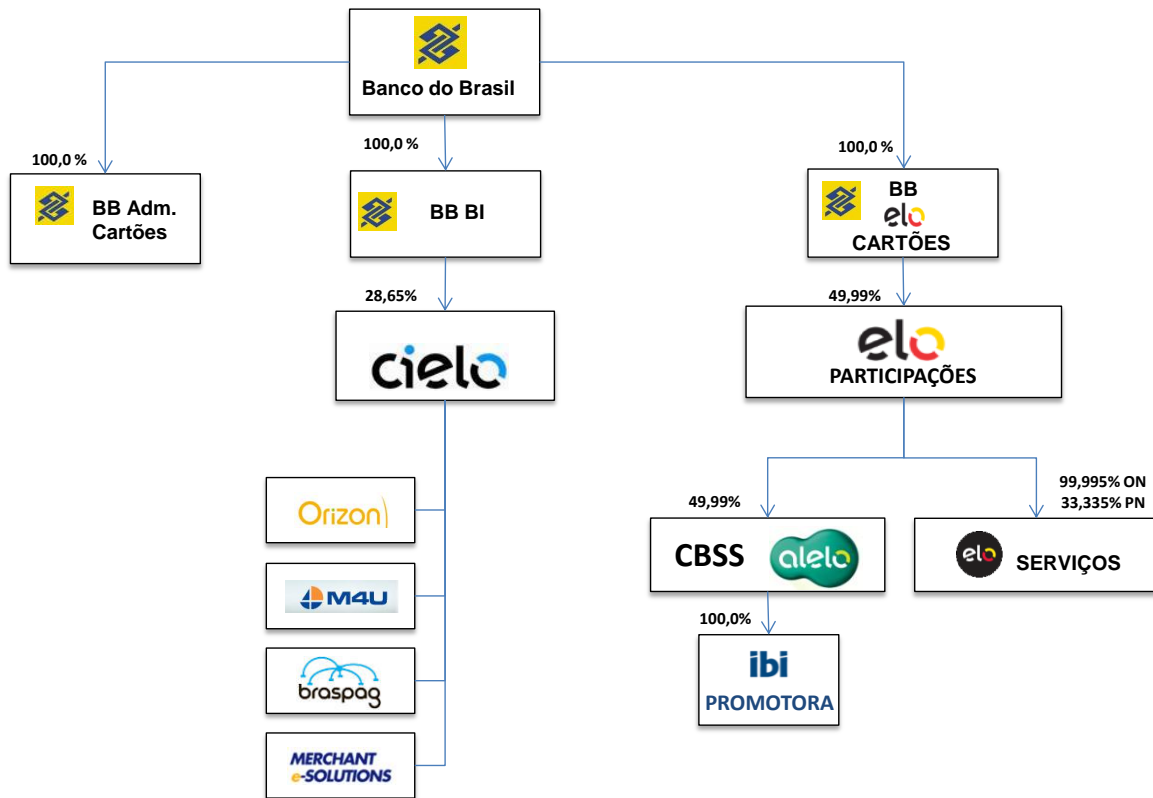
Banco do Brasil

100,0 %

BB Adm. Cartões

100,0 %

BB BI

28,65%

cielo

Orizon

M4U

braspag

MERCHANT e-SOLUTIONS

100,0 %

BB elo CARTÕES

49,99%

elo PARTICIPAÇÕES

49,99%

CBSS alelo

100,0%

ibi PROMOTORA

99,995% ON
33,335% PN

elo SERVIÇOS